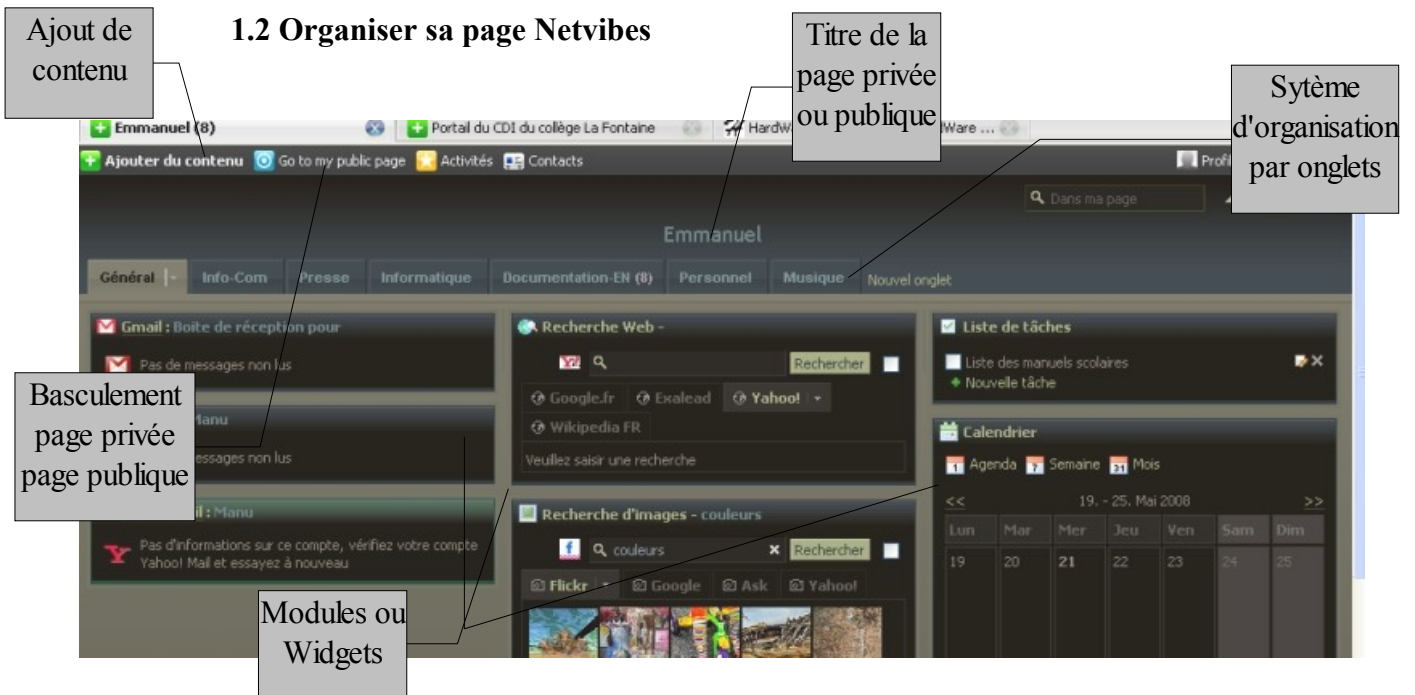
Ajout de contenu

1.2 Organiser sa page Netvibes

Titre de la page privée ou publique

Sytème d'organisation par onglets

Emmanuel (8)

Portail du CDI du collège La Fontaine

HardW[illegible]Ware ...

Ajouter du contenu Go to my public page Activités Contacts

Profi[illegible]

Dans ma page

Emmanuel

Général | Info-Com | Presse | Informatique | Documentation-EN (8) | Personnel | Musique | Nouvel onglet

Gmail : Boite de réception pour

Pas de messages non lus

Basculement page privée page publique

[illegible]Manu

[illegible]essages non lus

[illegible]il : Manu

Pas d'informations sur ce compte, vérifiez votre compte Yahoo! Mail et essayez à nouveau

Recherche Web -

Rechercher

Google.fr Exalead Yahoo!

Wikipedia FR

Veuillez saisir une recherche

Recherche d'images - couleurs

couleurs

Rechercher

Flickr Google Ask Yahoo!

Liste de tâches

Liste des manuels scolaires

Nouvelle tâche

Calendrier

Agenda Semaine Mois

<< 19. - 25. Mai 2008 >>

| Lun | Mar | Mer | Jeu | Ven | Sam | Dim |
|---|---|---|---|---|---|---|
| 19 | 20 | 21 | 22 | 23 | 24 | 25 |

Modules ou Widgets